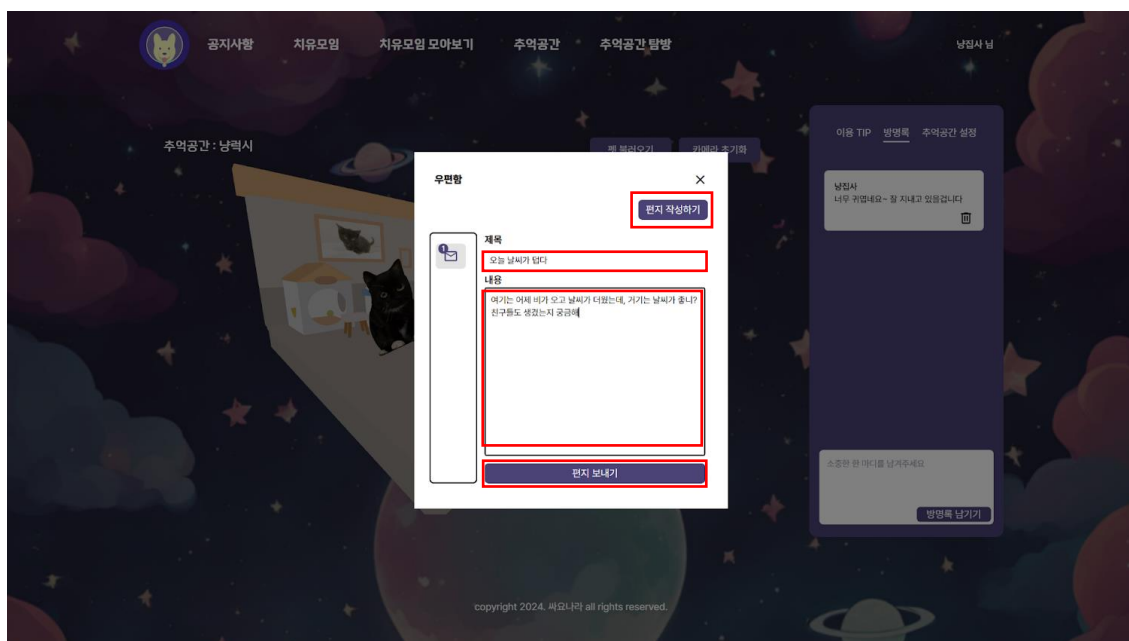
공지사항 치유모임 치유모임 모아보기 추억공간 추억공간 탐방 냥집사 님

추억공간 : 냥럭시

펫 불러오기 카메라 초기화

우편함

×

편지 작성하기

1

제목

오늘 날씨가 덥다

내용

여기는 어제 비가 오고 날씨가 더웠는데, 거기는 날씨가 좋니? 친구들도 생겼는지 궁금해

편지 보내기

이용 TIP 방명록 추억공간 설정

냥집사
너무 귀엽네요~ 잘 지내고 있음겁니다

소중한 한 마디를 남겨주세요

방명록 남기기

copyright 2024. 싸모나라 all rights reserved.